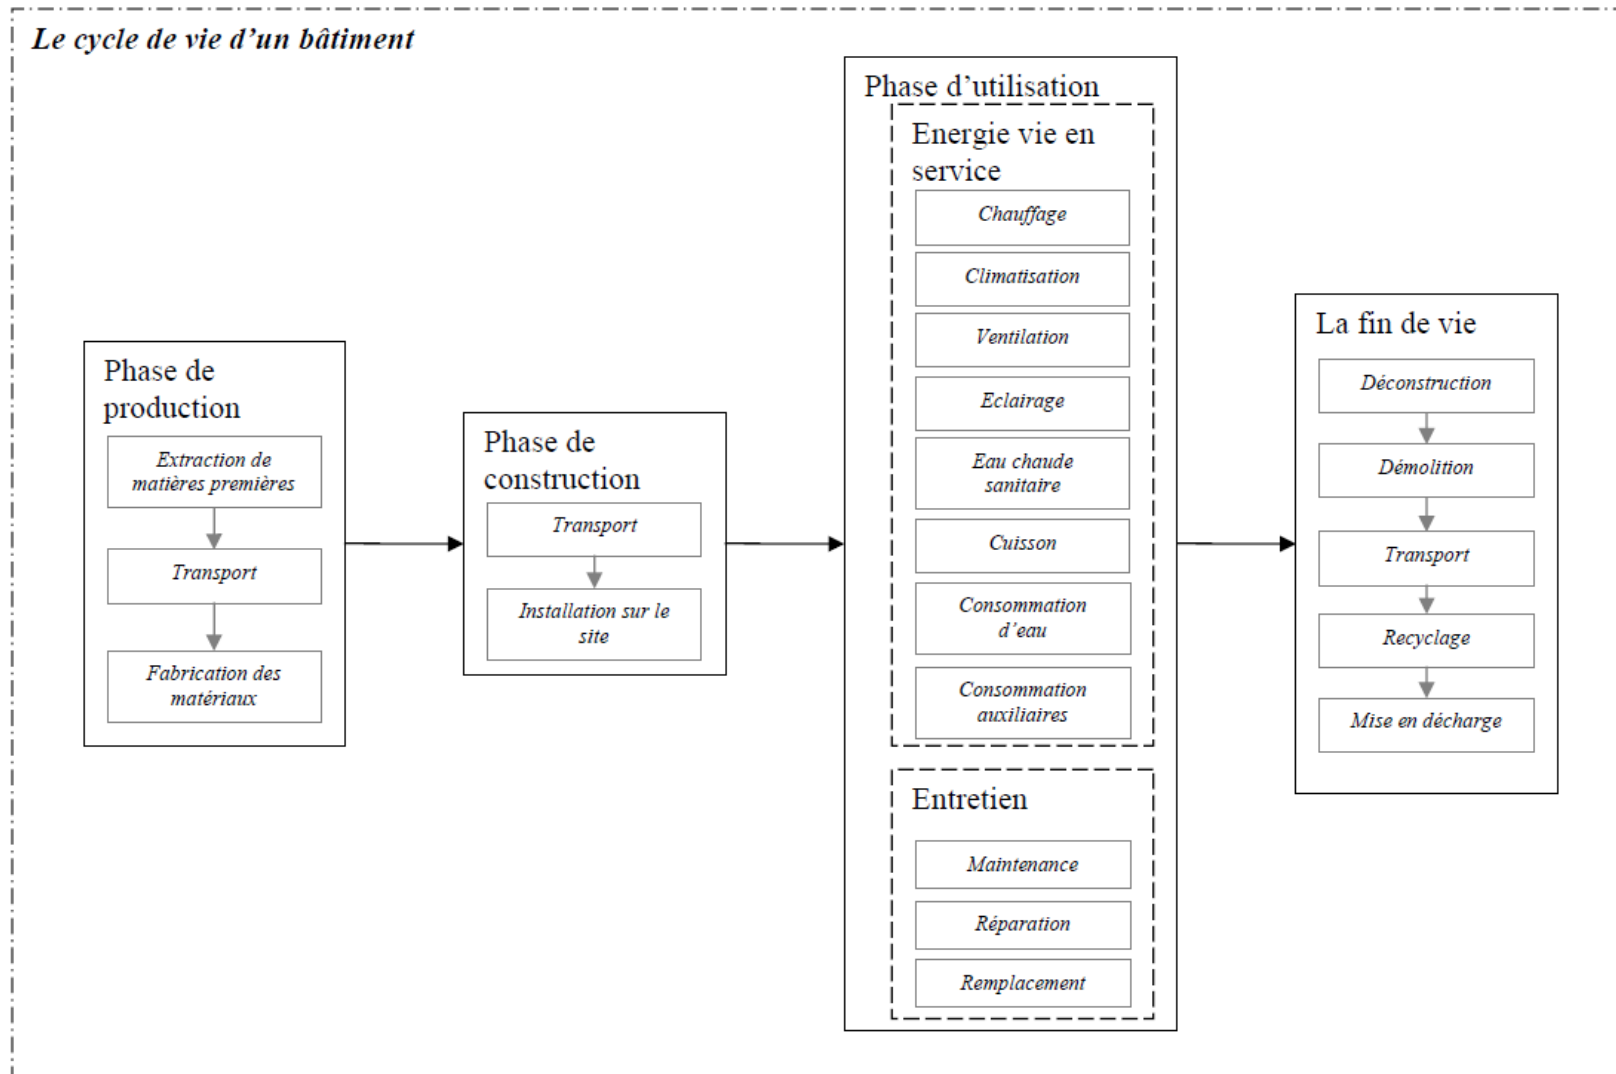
*Le cycle de vie d'un bâtiment*

Phase de production

*Extraction de matières premières*

*Transport*

*Fabrication des matériaux*

Phase de construction

*Transport*

*Installation sur le site*

Phase d'utilisation

Energie vie en service

*Chauffage*

*Climatisation*

*Ventilation*

*Eclairage*

*Eau chaude sanitaire*

*Cuisson*

*Consommation d'eau*

*Consommation auxiliaires*

Entretien

*Maintenance*

*Réparation*

*Remplacement*

La fin de vie

*Déconstruction*

*Démolition*

*Transport*

*Recyclage*

*Mise en décharge*